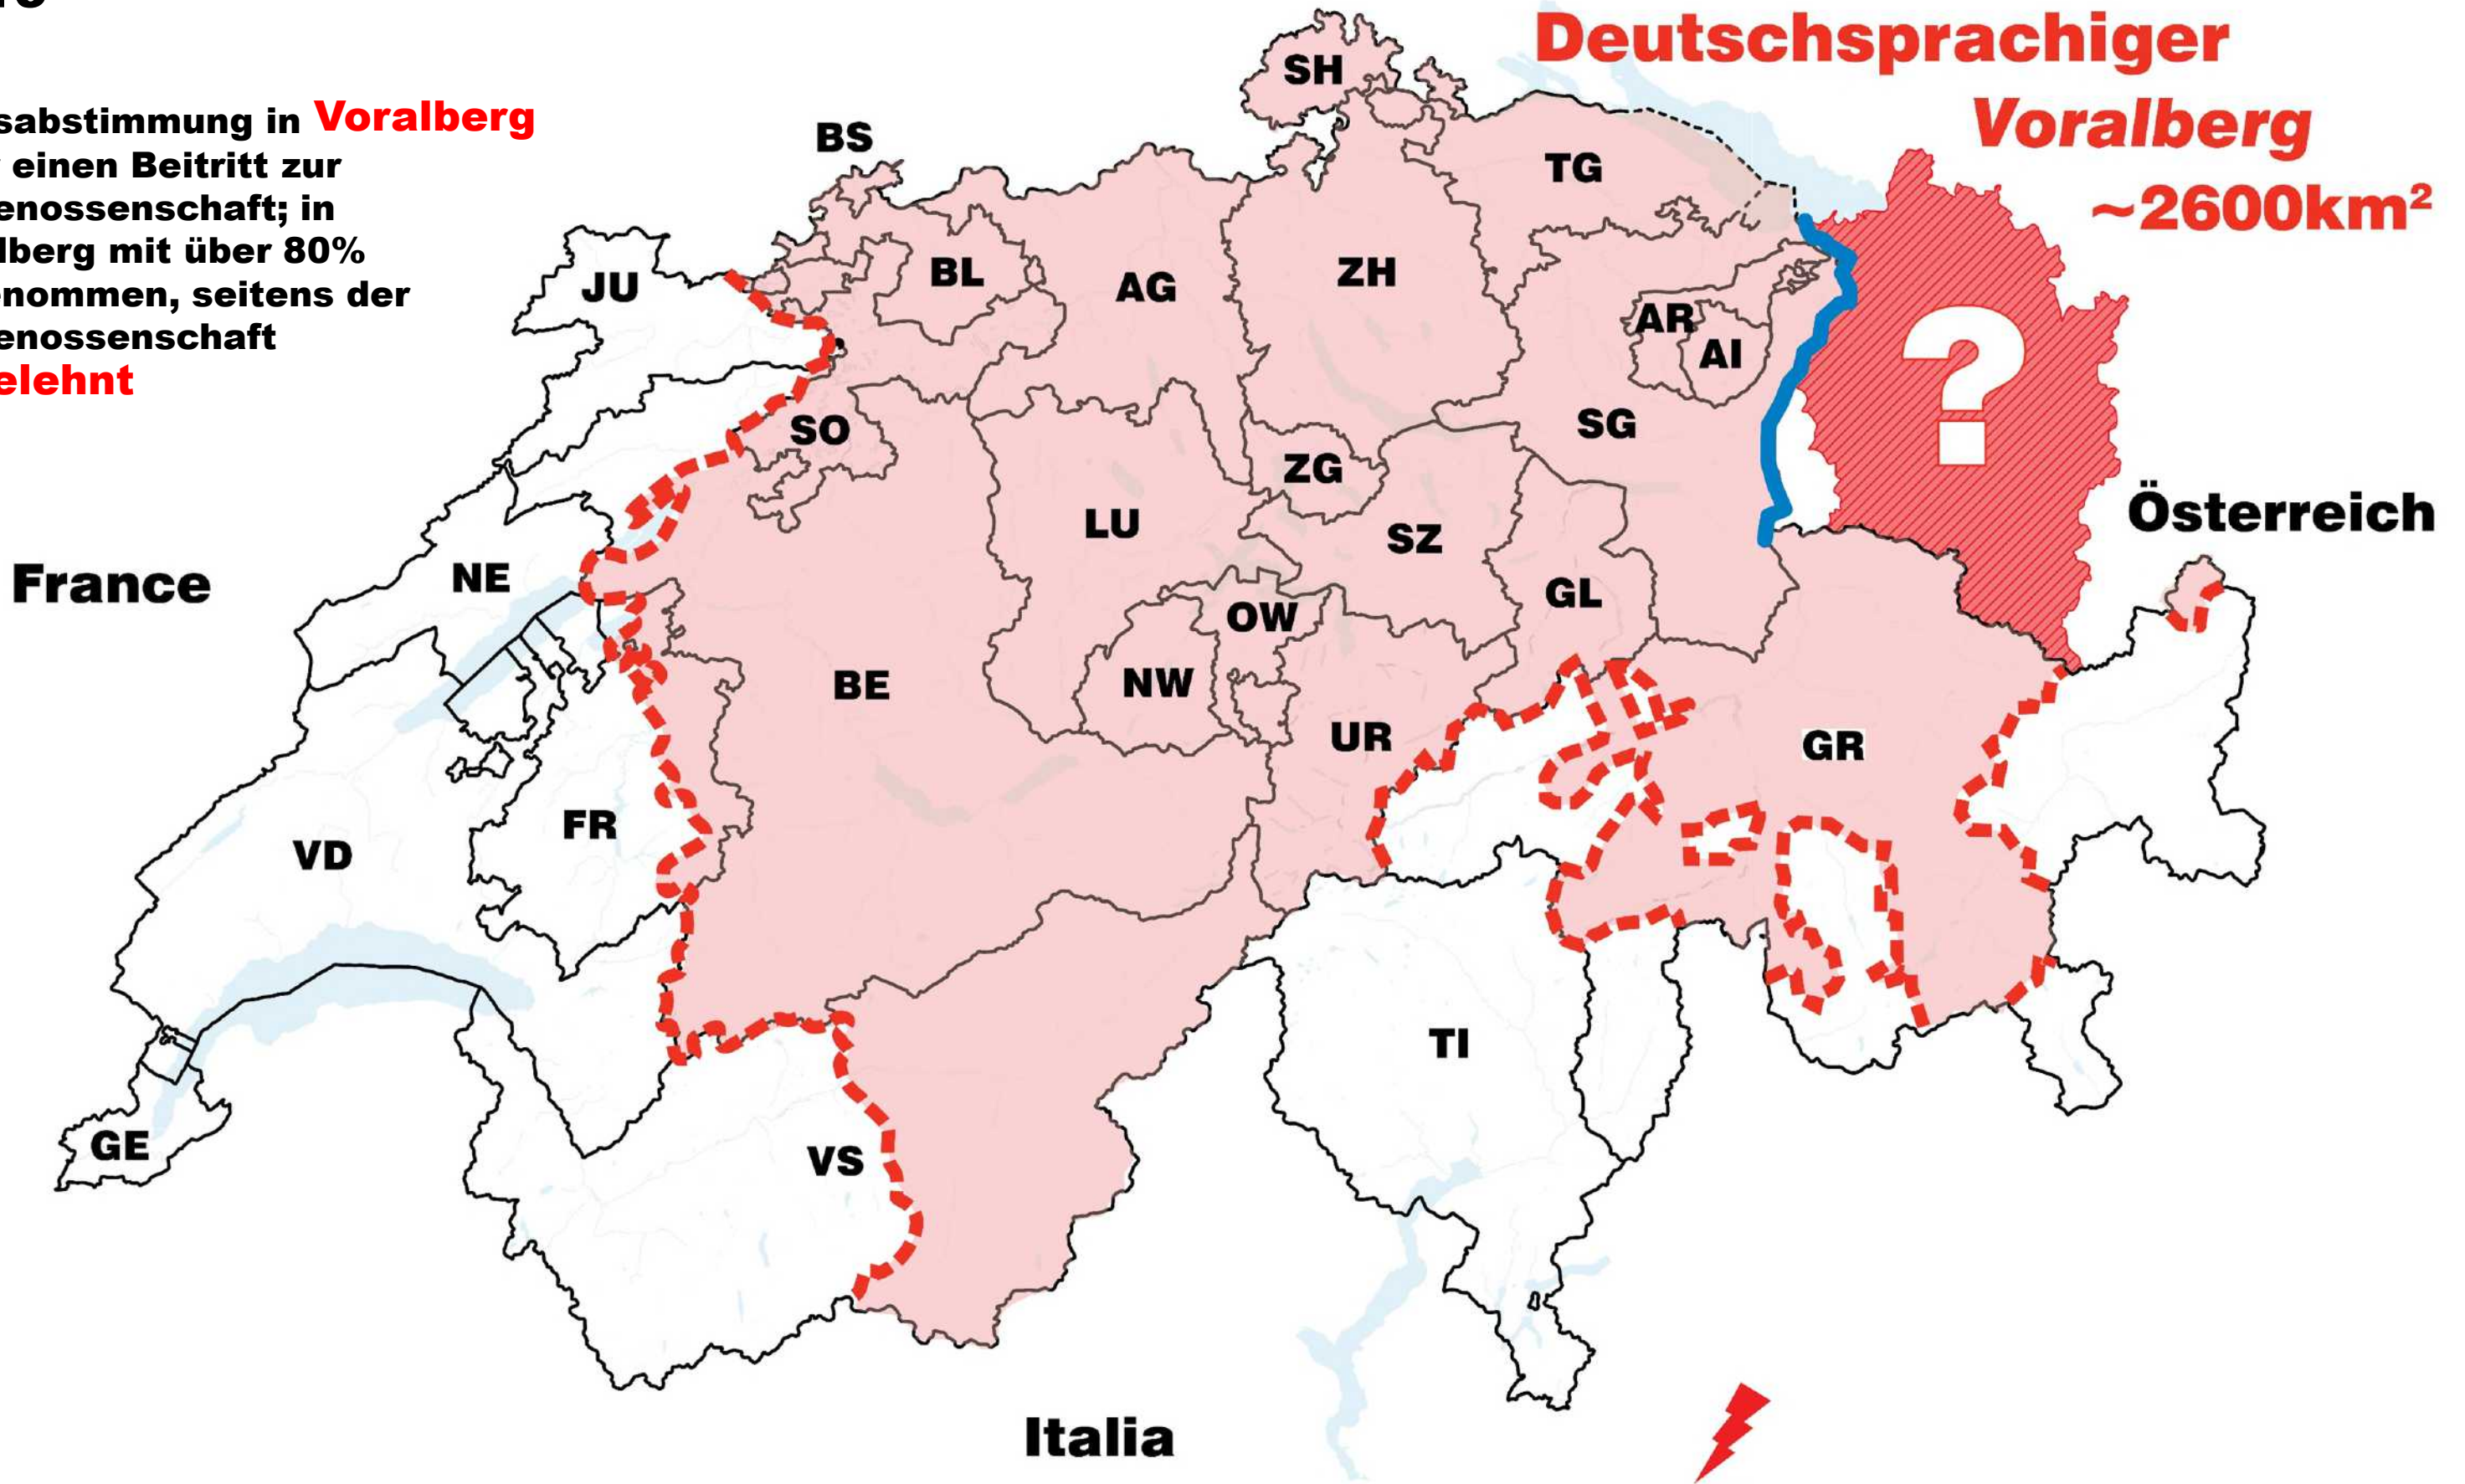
sabstimmung in Voralberg einen Beitritt zur enossenschaft; in lberg mit über 80% enommen, seitens der enossenschaft elehnt

Deutschsprachiger Voralberg ~2600km²

SH
BS
TG
BL
AG
ZH
JU
AR
AI
?
SO
SG
ZG
LU
SZ
Österreich
France
NE
GL
OW
BE
NW
UR
GR
FR
VD
TI
GE
VS
Italia